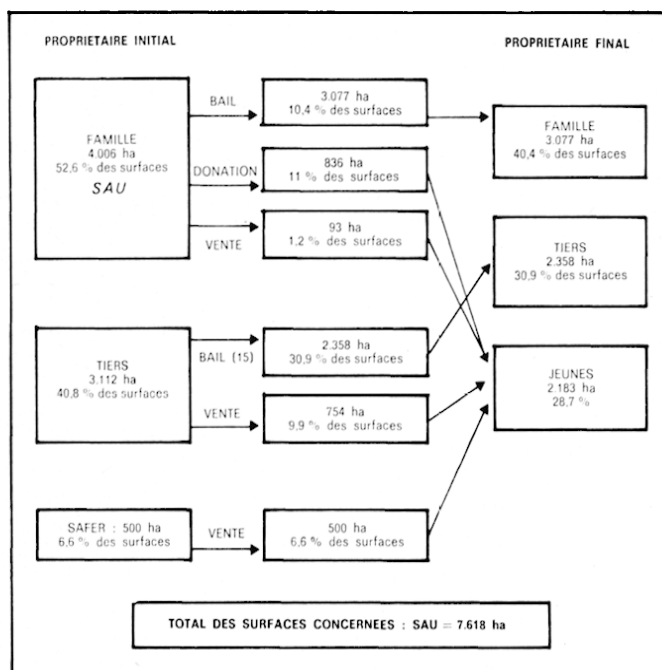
PROPRIETAIRE INITIAL

PROPRIETAIRE FINAL

FAMILLE
4.006 ha
52,6 % des surfaces
SAU

BAIL

3.077 ha
10,4 % des surfaces

DONATION

836 ha
11 % des surfaces

VENTE

93 ha
1,2 % des surfaces

FAMILLE
3.077 ha
40,4 % des surfaces

TIERS
2.358 ha
30,9 % des surfaces

TIERS
3.112 ha
40,8 % des surfaces

BAIL (15)

2.358 ha
30,9 % des surfaces

VENTE

754 ha
9,9 % des surfaces

JEUNES
2.183 ha
28,7 %

SAFER : 500 ha
6,6 % des surfaces

VENTE

500 ha
6,6 % des surfaces

TOTAL DES SURFACES CONCERNEES : SAU = 7.618 ha